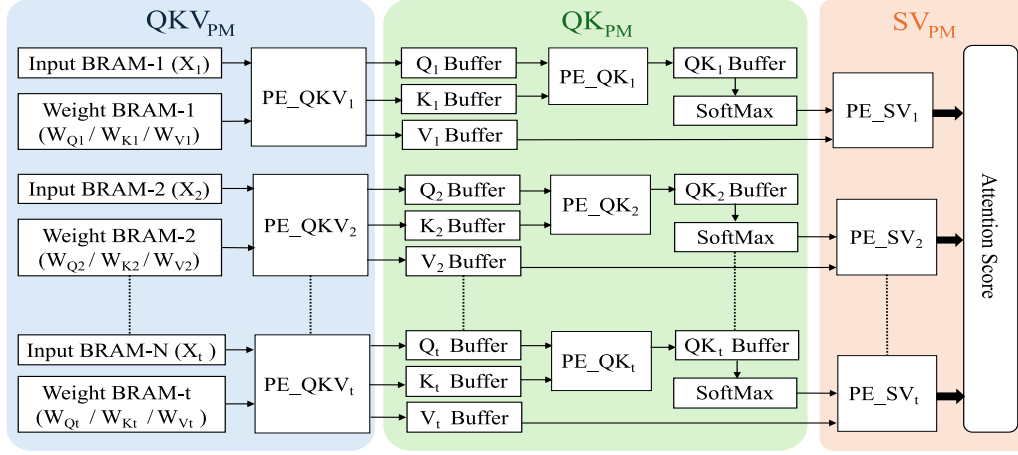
$QKV_{PM}$

$QK_{PM}$

$SV_{PM}$

Input BRAM-1 ($X_1$)

Weight BRAM-1 ($W_{Q1}$ / $W_{K1}$ / $W_{V1}$)

PE_QKV$_1$

$Q_1$ Buffer

$K_1$ Buffer

$V_1$ Buffer

PE_QK$_1$

$QK_1$ Buffer

SoftMax

PE_SV$_1$

Input BRAM-2 ($X_2$)

Weight BRAM-2 ($W_{Q2}$ / $W_{K2}$ / $W_{V2}$)

PE_QKV$_2$

$Q_2$ Buffer

$K_2$ Buffer

$V_2$ Buffer

PE_QK$_2$

$QK_2$ Buffer

SoftMax

PE_SV$_2$

Input BRAM-N ($X_t$ )

Weight BRAM-t ($W_{Qt}$ / $W_{Kt}$ / $W_{Vt}$ )

PE_QKV$_t$

$Q_t$ Buffer

$K_t$ Buffer

$V_t$ Buffer

PE_QK$_t$

$QK_t$ Buffer

SoftMax

PE_SV$_t$

Attention Score